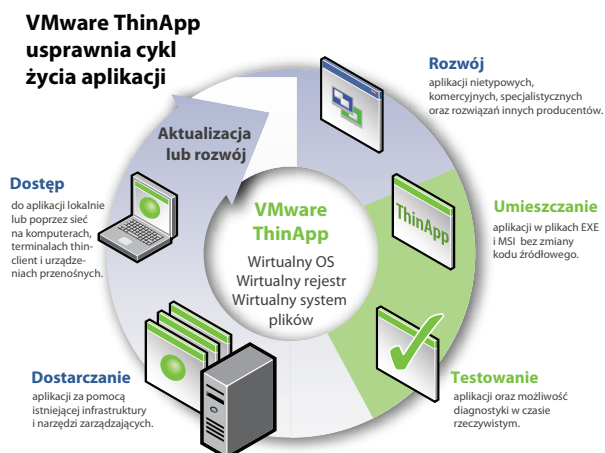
VMware ThinApp usprawnia cykl życia aplikacji

Rozwój
aplikacji nietypowych, komercyjnych, specjalistycznych oraz rozwiązań innych producentów.

Aktualizacja lub rozwój

Dostęp
do aplikacji lokalnie lub poprzez sieć na komputerach, terminalach thin-client i urządzeniach przenośnych.

VMware ThinApp
Wirtualny OS
Wirtualny rejestr
Wirtualny system plików

ThinApp

Umieszczanie
aplikacji w plikach EXE i MSI bez zmiany kodu źródłowego.

Testowanie
aplikacji oraz możliwość diagnostyki w czasie rzeczywistym.

Dostarczanie
aplikacji za pomocą istniejącej infrastruktury i narzędzi zarządzających.